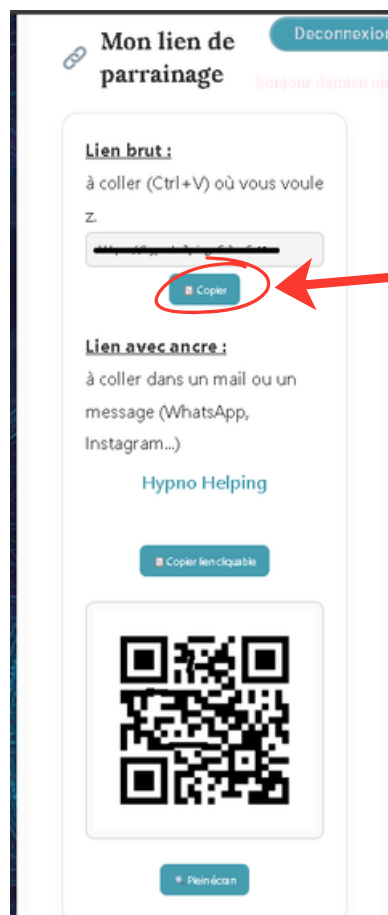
Deconnexion

Mon lien de parrainage

Bonjour damien ou

Lien brut :

à coller (Ctrl+V) où vous voulez.

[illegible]

Copier

Lien avec ancre :

à coller dans un mail ou un message (WhatsApp, Instagram...)

Hypno Helping

Copier lien cliquable

Plein écran